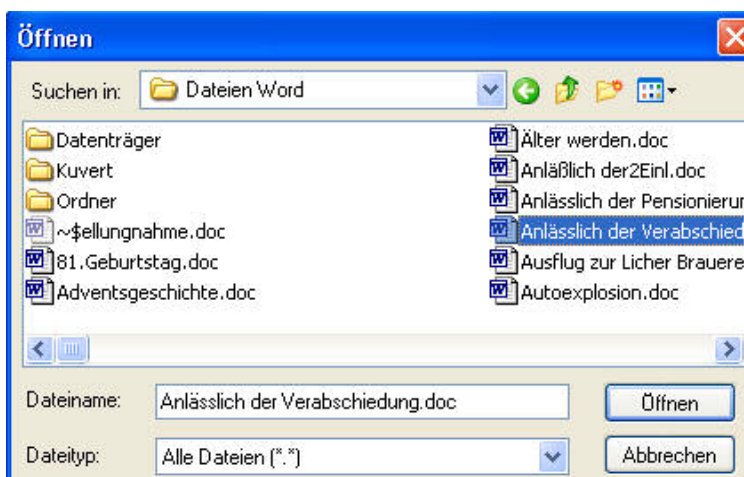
Öffnen

Suchen in: Dateien Word

Datenträger
Kuvert
Ordner
~$ellungnahme.doc
81.Geburtstag.doc
Adventsgeschichte.doc

Älter werden.doc
Anläßlich der2Einl.doc
Anlässlich der Pensionierur
Anlässlich der Verabschied
Ausflug zur Licher Brauere
Autoexplosion.doc

Dateiname: Anlässlich der Verabschiedung.doc
Öffnen

Dateityp: Alle Dateien (*.*)
Abbrechen